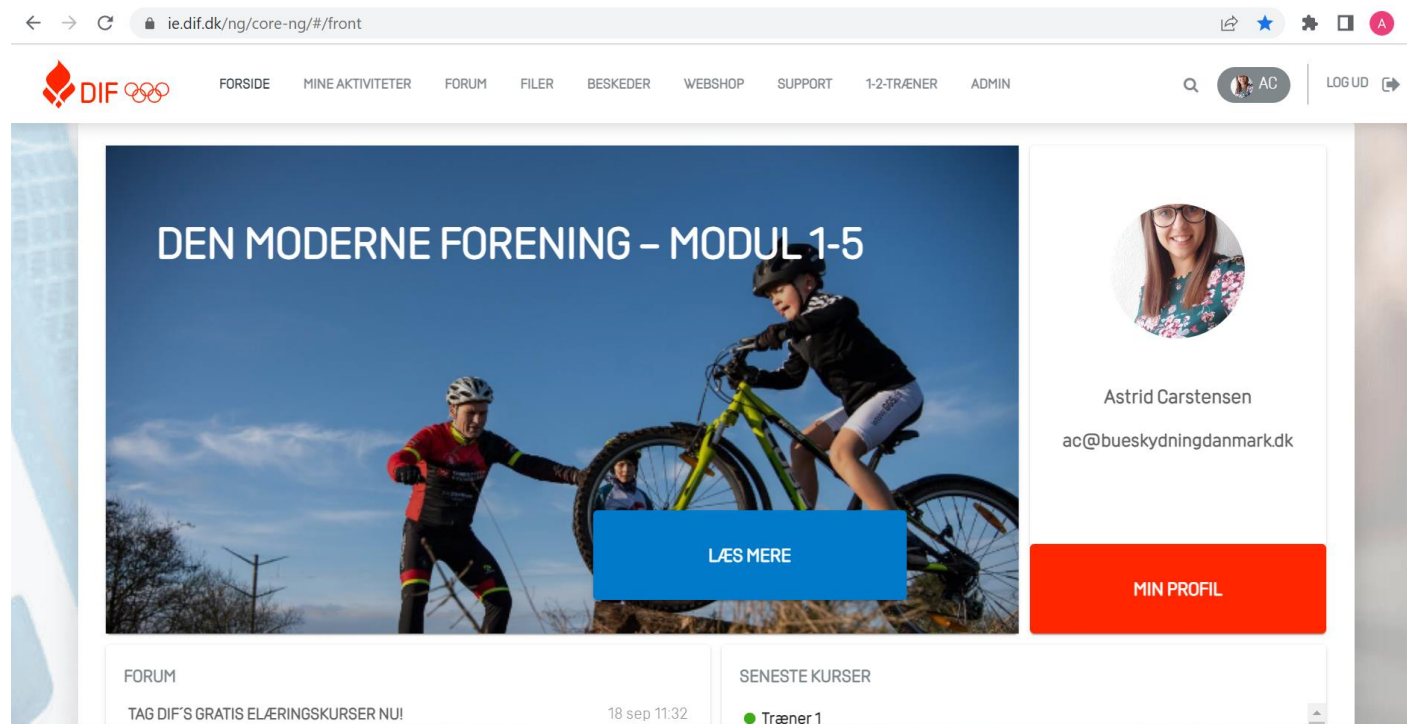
ie.dif.dk/ng/core-ng/#/front

DIF

FORSIDE MINE AKTIVITETER FORUM FILER BESKEDER WEBSHOP SUPPORT 1-2-TRÆNER ADMIN

AC

LOG UD

DEN MODERNE FORENING – MODUL 1-5

LÆS MERE

Astrid Carstensen

ac@bueskydningdanmark.dk

MIN PROFIL

FORUM

TAG DIF´S GRATIS ELÆRINGSKURSER NU!

18 sep 11:32

SENESTE KURSER

Træner 1